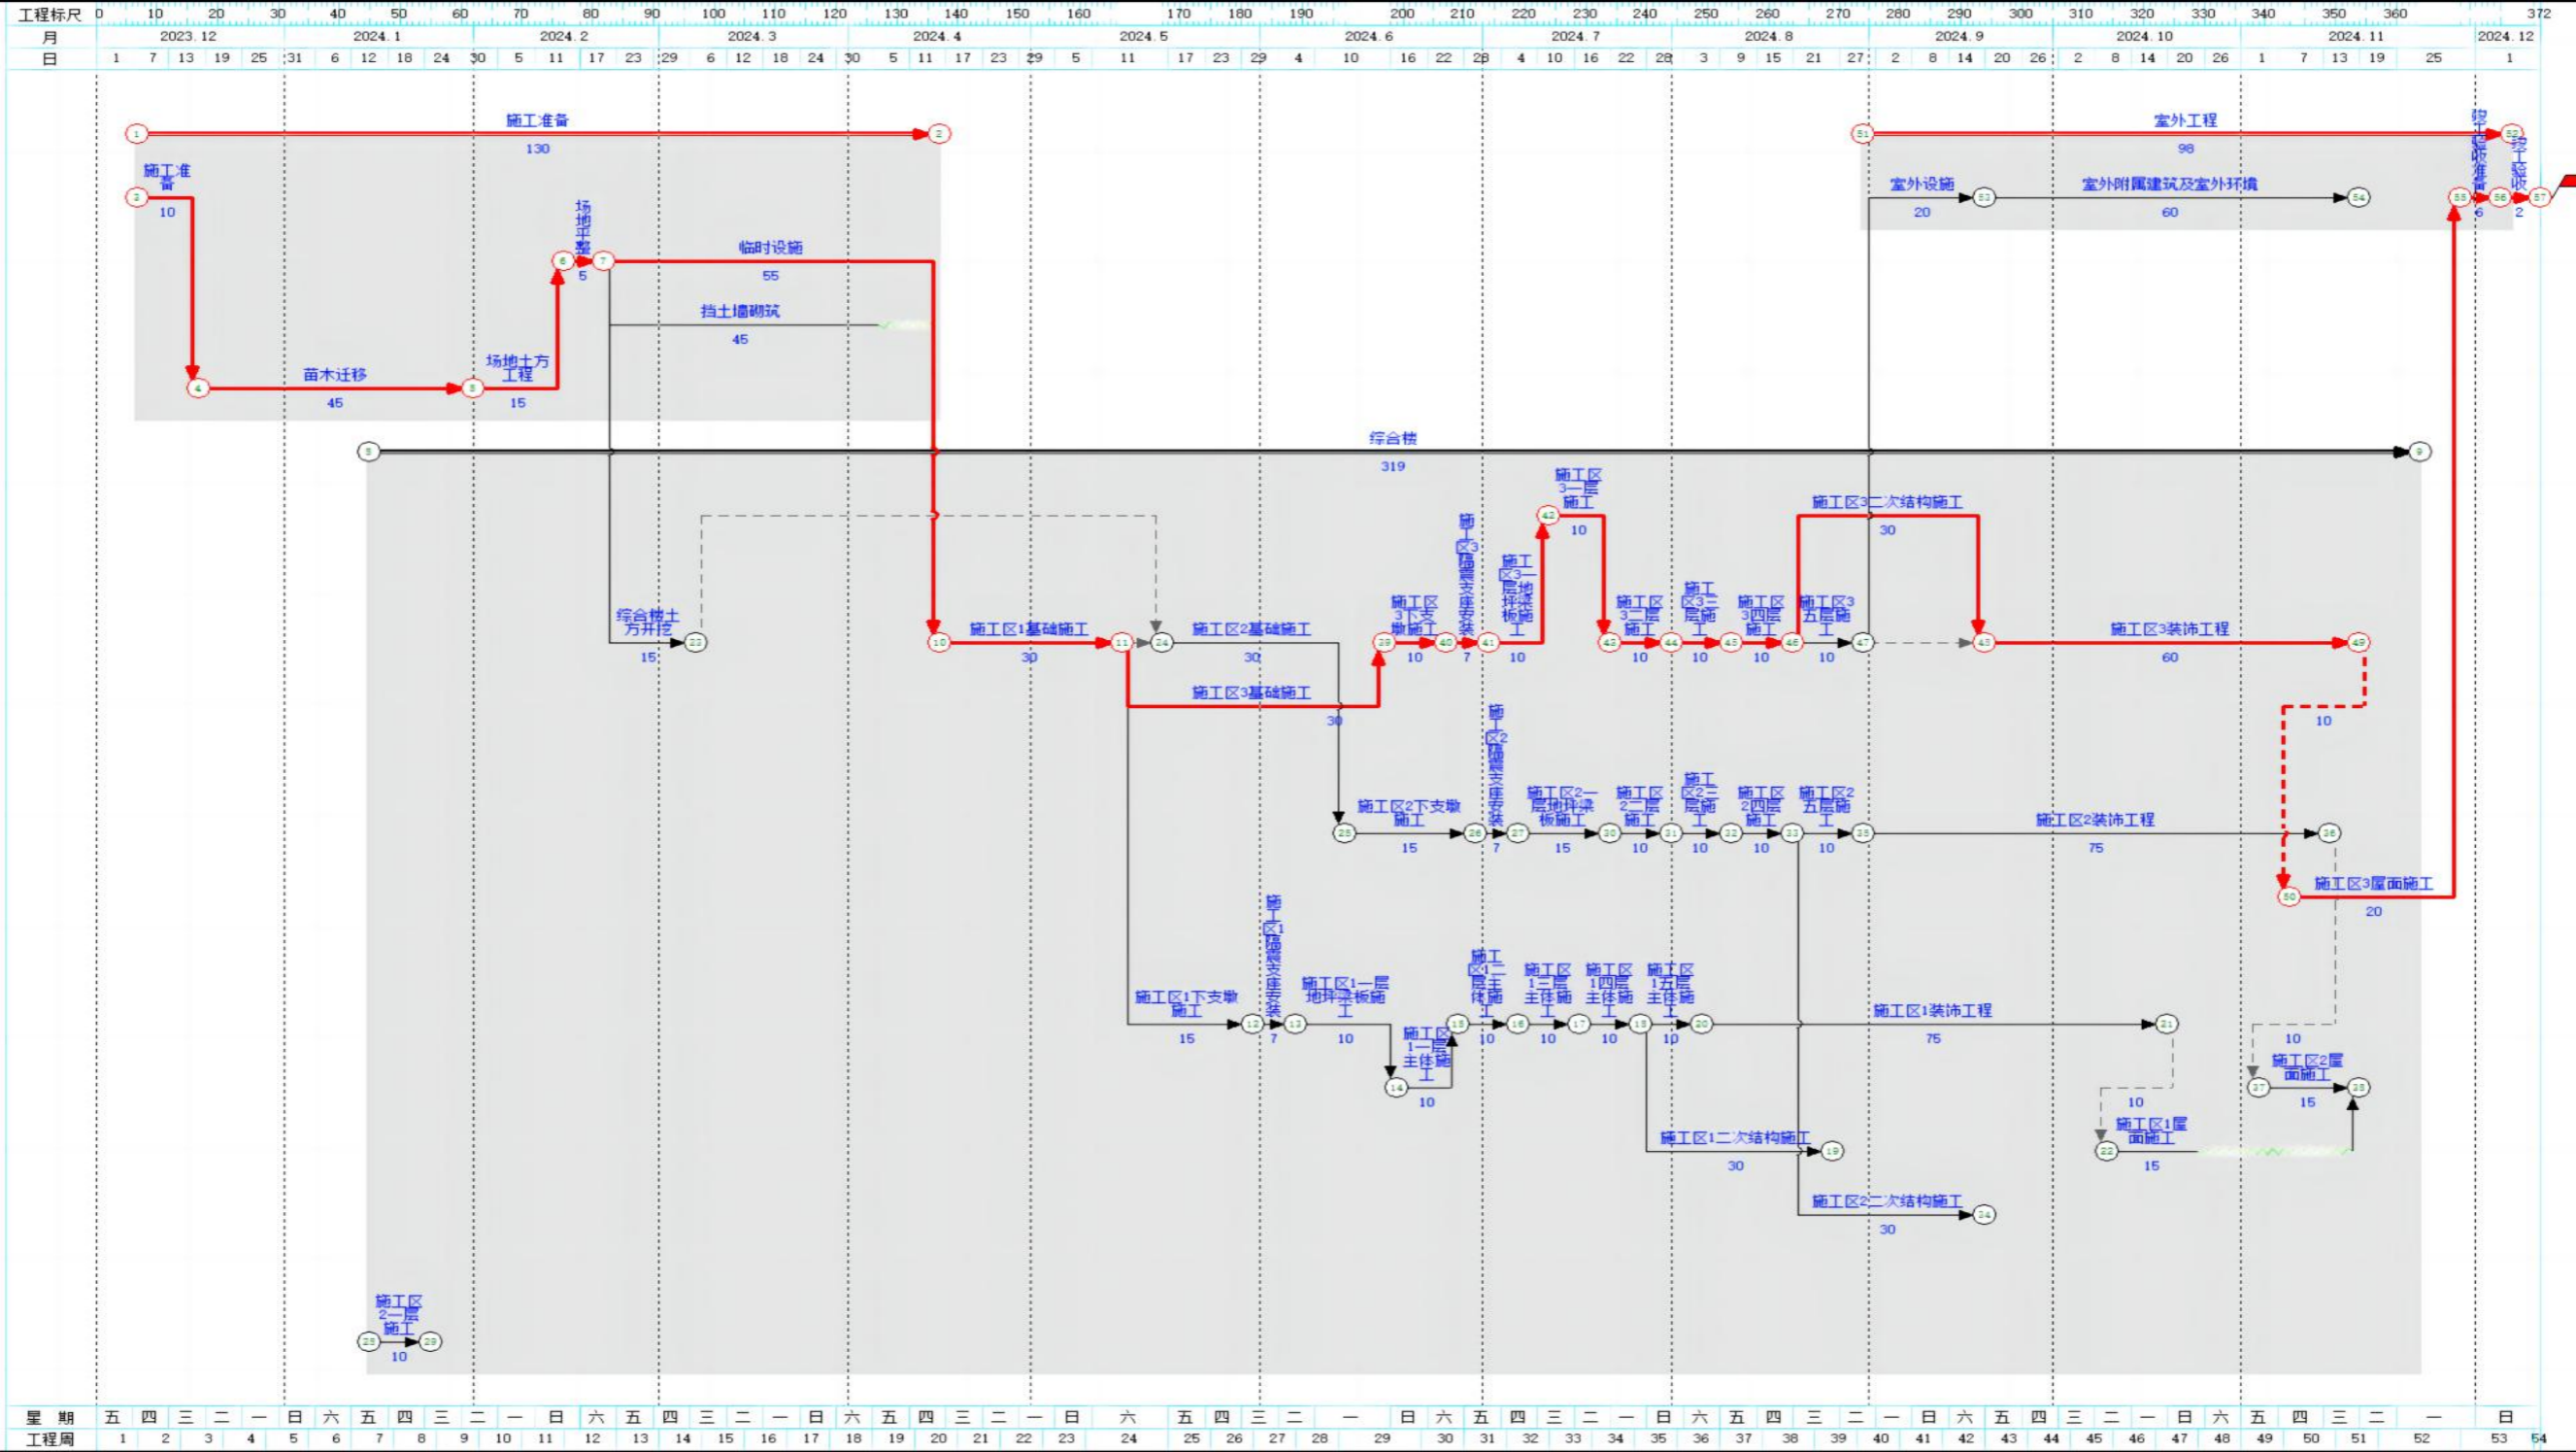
工程标尺 0 10 20 30 40 50 60 70 80 90 100 110 120 130 140 150 160 170 180 190 200 210 220 230 240 250 260 270 280 290 300 310 320 330 340 350 360 372

月 2023.12 2024.1 2024.2 2024.3 2024.4 2024.5 2024.6 2024.7 2024.8 2024.9 2024.10 2024.11 2024.12

日 1 7 13 19 25 31 6 12 18 24 30 5 11 17 23 29 6 12 18 24 30 5 11 17 23 29 5 11 17 23 29 4 10 16 22 28 4 10 16 22 28 3 9 15 21 27 2 8 14 20 26 2 8 14 20 26 1 7 13 19 25 1

施工准备 130

施工准备 10

苗木迁移 45

场地土方工程 15

场地平整 5

临时设施 55

挡土墙砌筑 45

室外工程 98

室外设施 20

室外附属建筑及室外环境 60

竣工验收准备 6

竣工验收 2

综合楼 319

综合楼土方开挖 15

施工区1基础施工 30

施工区2基础施工 30

施工区3基础施工 30

施工区3下支墩施工 10

施工区3隔震支座安装 7

施工区3一层地坪梁板施工 10

施工区3一层施工 10

施工区3二层施工 10

施工区3三层施工 10

施工区3四层施工 10

施工区3五层施工 10

施工区3二次结构施工 30

施工区3装饰工程 60

10

施工区3屋面施工 20

施工区2下支墩施工 15

施工区2隔震支座安装 7

施工区2一层地坪梁板施工 15

施工区2二层施工 10

施工区2三层施工 10

施工区2四层施工 10

施工区2五层施工 10

施工区2装饰工程 75

施工区1下支墩施工 15

施工区1隔震支座安装 7

施工区1一层地坪梁板施工 10

施工区1一层主体施工 10

施工区1二层主体施工 10

施工区1三层主体施工 10

施工区1四层主体施工 10

施工区1五层主体施工 10

施工区1装饰工程 75

施工区1二次结构施工 30

施工区2二次结构施工 30

10

施工区1屋面施工 15

10

施工区2屋面施工 15

施工区2一层施工 10

星期 五 四 三 二 一 日 六 五 四 三 二 一 日 六 五 四 三 二 一 日 六 五 四 三 二 一 日 六 五 四 三 二 一 日 六 五 四 三 二 一 日 六 五 四 三 二 一 日 六 五 四 三 二 一 日 六 五 四 三 二 一 日

工程周 1 2 3 4 5 6 7 8 9 10 11 12 13 14 15 16 17 18 19 20 21 22 23 24 25 26 27 28 29 30 31 32 33 34 35 36 37 38 39 40 41 42 43 44 45 46 47 48 49 50 51 52 53 54